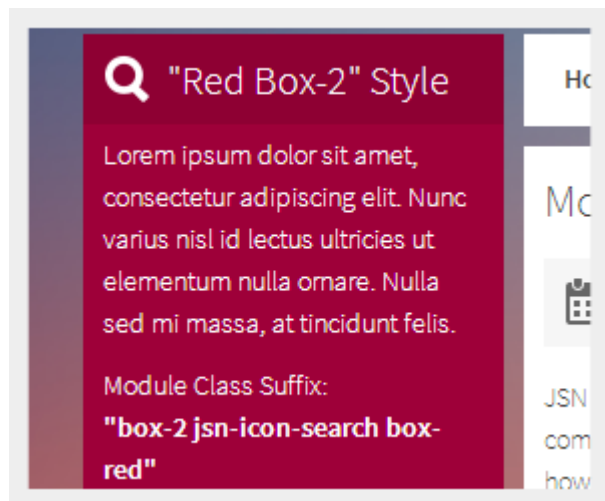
"Red Box-2" Style

Lorem ipsum dolor sit amet, consectetur adipiscing elit. Nunc varius nisl id lectus ultricies ut elementum nulla ornare. Nulla sed mi massa, at tincidunt felis.

Module Class Suffix: **"box-2 jsn-icon-search box-red"**

Ho

Mo

JSN
com
how